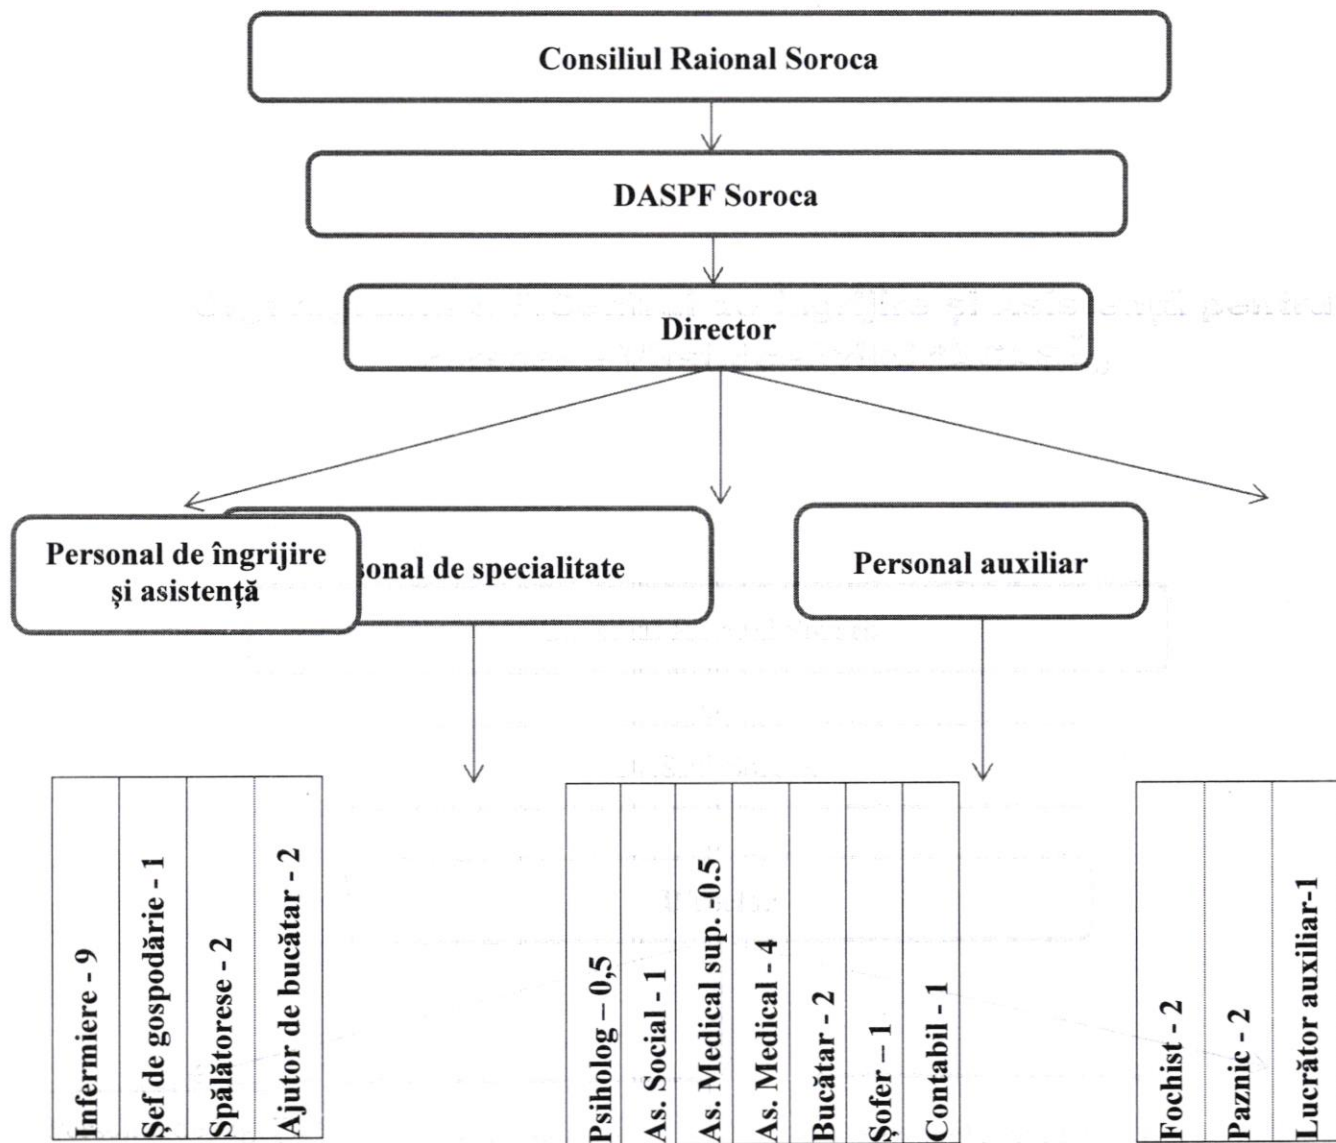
Consiliul Raional Soroca

DASPF Soroca

Director

Personal de îngrijire şi asistenţă

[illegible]sonal de specialitate

Personal auxiliar

| Infermiere - 9 | Şef de gospodărie - 1 | Spălătorese - 2 | Ajutor de bucătar - 2 |
|---|---|---|---|

| Psiholog – 0,5 | As. Social - 1 | As. Medical sup. -0.5 | As. Medical - 4 | Bucătar - 2 | Şofer – 1 | Contabil - 1 |
|---|---|---|---|---|---|---|

| Fochist - 2 | Paznic - 2 | Lucrător auxiliar-1 |
|---|---|---|